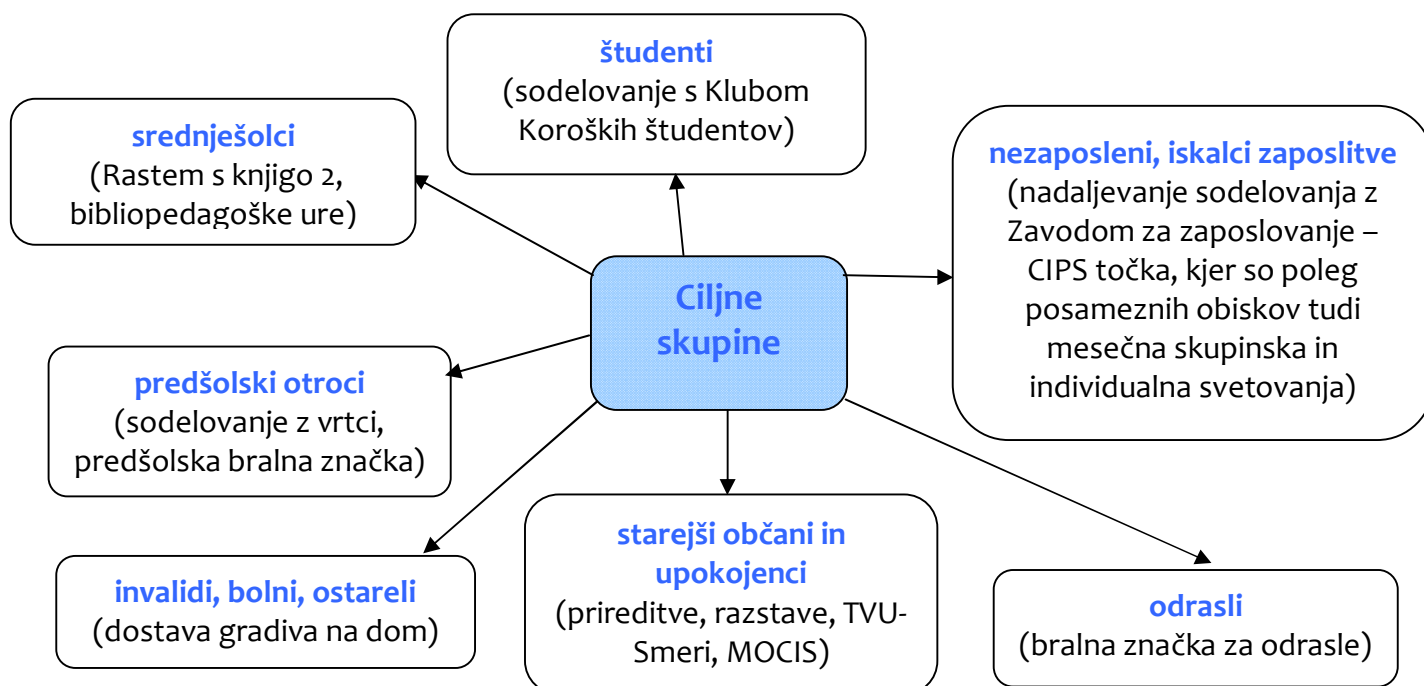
študenti
(sodelovanje s Klubom Koroških študentov)

srednješolci
(Rastem s knjigo 2, bibliopedagoške ure)

nezaposleni, iskalci zaposlitve
(nadaljevanje sodelovanja z Zavodom za zaposlovanje – CIPS točka, kjer so poleg posameznih obiskov tudi mesečna skupinska in individualna svetovanja)

Ciljne skupine

predšolski otroci
(sodelovanje z vrtci, predšolska bralna značka)

starejši občani in upokojenci
(prireditve, razstave, TVU-Smeri, MOCIS)

invalidi, bolni, ostareli
(dostava gradiva na dom)

odrasli
(bralna značka za odrasle)